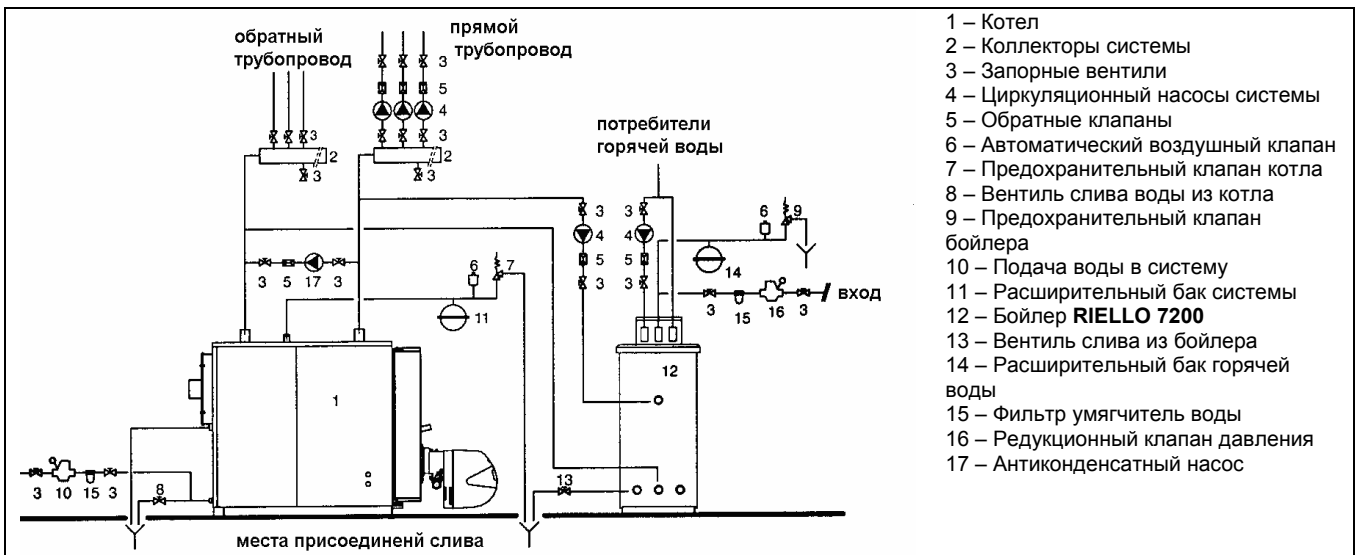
обратный трубопровод

прямой трубопровод

3
5
4
3
3
2
3

3
2
3

потребители горячей воды

3
4
5
3

3
4
5
3

6
9

14

3 5 17 3

6
7

11

3 15 16 3
вход

12

1

3 10 15 3

8

13

места присоединений слива

1 – Котел
2 – Коллекторы системы
3 – Запорные вентили
4 – Циркуляционный насосы системы
5 – Обратные клапаны
6 – Автоматический воздушный клапан
7 – Предохранительный клапан котла
8 – Вентиль слива воды из котла
9 – Предохранительный клапан бойлера
10 – Подача воды в систему
11 – Расширительный бак системы
12 – Бойлер **RIELLO 7200**
13 – Вентиль слива из бойлера
14 – Расширительный бак горячей воды
15 – Фильтр умягчитель воды
16 – Редукционный клапан давления
17 – Антиконденсатный насос